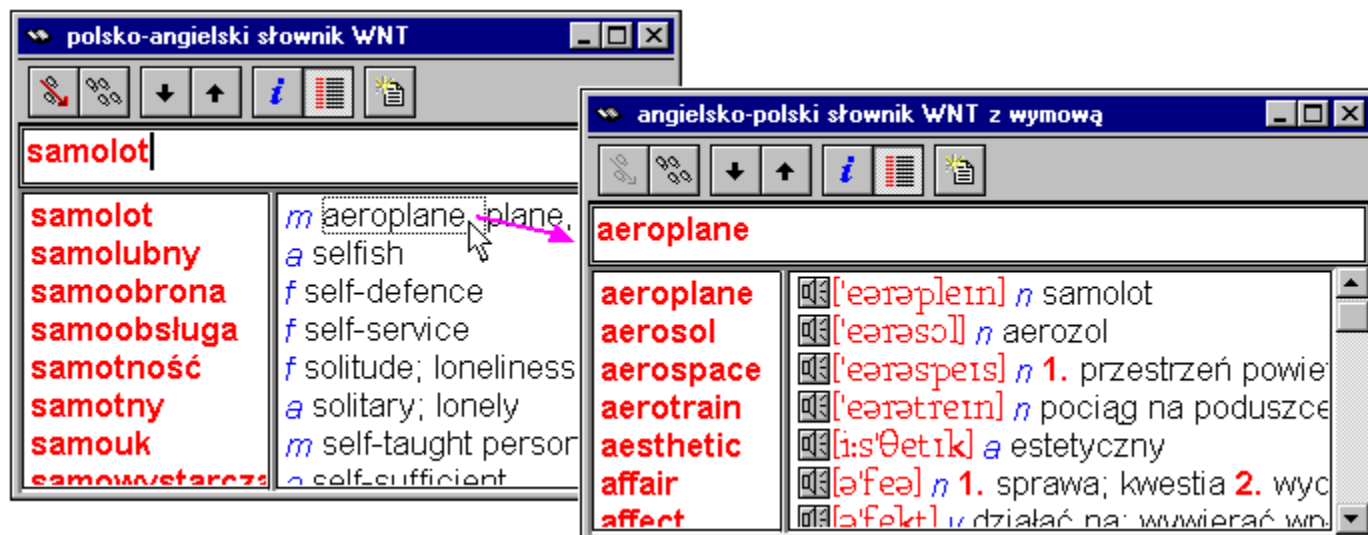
polsko-angielski słownik WNT

samolot

samolot
samolubny
samoobrona
samoobsługa
samotność
samotny
samouk
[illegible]

m aeroplane, plane,
a selfish
f self-defence
f self-service
f solitude; loneliness
a solitary; lonely
m self-taught persor
a self-sufficient

angielsko-polski słownik WNT z wymową

aeroplane

aeroplane
aerosol
aerospace
aerotrain
aesthetic
affair
affect

['eərəpleɪn] n samolot
['eərəsɒl] n aerozol
['eərəspeɪs] n 1. przestrzeń powiet
['eərətreɪn] n pociąg na poduszce
[iːs'θetɪk] a estetyczny
[ə'feə] n 1. sprawa; kwestia 2. wyc
[ə'fekt] v działać na; wywierać wp